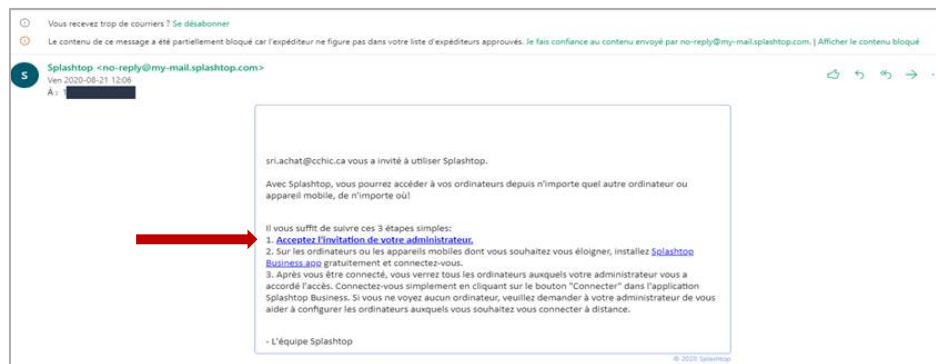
Vous recevez trop de courriers ? Se désabonner

Le contenu de ce message a été partiellement bloqué car l'expéditeur ne figure pas dans votre liste d'expéditeurs approuvés. Je fais confiance au contenu envoyé par no-reply@my-mail.splashtop.com. | Afficher le contenu bloqué

S

Splashtop <no-reply@my-mail.splashtop.com>
Ven 2020-08-21 12:06
À : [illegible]

sri.achat@cchic.ca vous a invité à utiliser Splashtop.

Avec Splashtop, vous pourrez accéder à vos ordinateurs depuis n'importe quel autre ordinateur ou appareil mobile, de n'importe où!

Il vous suffit de suivre ces 3 étapes simples:
1. Acceptez l'invitation de votre administrateur.
2. Sur les ordinateurs ou les appareils mobiles dont vous souhaitez vous éloigner, installez Splashtop Business app gratuitement et connectez-vous.
3. Après vous être connecté, vous verrez tous les ordinateurs auxquels votre administrateur vous a accordé l'accès. Connectez-vous simplement en cliquant sur le bouton "Connecter" dans l'application Splashtop Business. Si vous ne voyez aucun ordinateur, veuillez demander à votre administrateur de vous aider à configurer les ordinateurs auxquels vous souhaitez vous connecter à distance.

- L'équipe Splashtop

© 2020 Splashtop